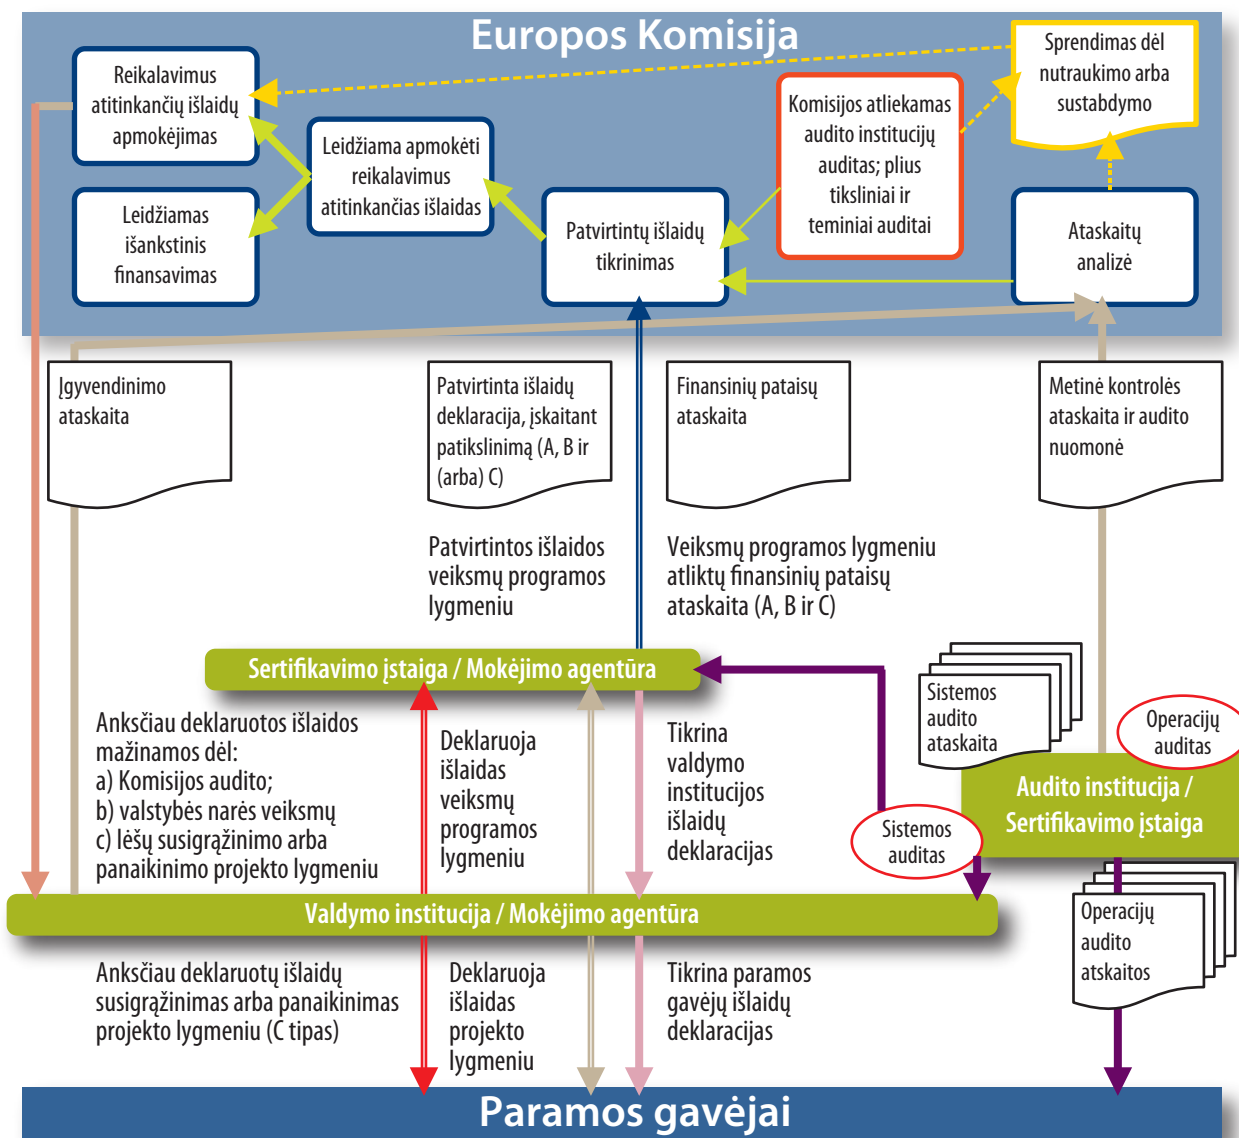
Europos Komisija

Reikalavimus atitinkančių išlaidų apmokėjimas

Leidžiamas išankstinis finansavimas

Leidžiama apmokėti reikalavimus atitinkančias išlaidas

Patvirtintų išlaidų tikrinimas

Komisijos atliekamas audito institucijų auditas; plius tiksliniai ir teminiai auditai

Sprendimas dėl nutraukimo arba sustabdymo

Ataskaitų analizė

Įgyvendinimo ataskaita

Patvirtinta išlaidų deklaracija, įskaitant patikslinimą (A, B ir (arba) C)

Finansinių pataisų ataskaita

Metinė kontrolės ataskaita ir audito nuomonė

Patvirtintos išlaidos veiksmų programos lygmeniu

Veiksmų programos lygmeniu atliktų finansinių pataisų ataskaita (A, B ir C)

Sertifikavimo įstaiga / Mokėjimo agentūra

Sistemos audito ataskaita

Operacijų auditas

Audito institucija / Sertifikavimo įstaiga

Ankščiau deklaruotos išlaidos mažinamos dėl:
a) Komisijos audito;
b) valstybės narės veiksmų
c) lėšų susigrąžinimo arba panaikinimo projekto lygmeniu

Deklaruoja išlaidas veiksmų programos lygmeniu

Tikrina valdymo institucijos išlaidų deklaracijas

Sistemos auditas

Valdymo institucija / Mokėjimo agentūra

Operacijų audito atskaitos

Ankščiau deklaruotų išlaidų susigrąžinimas arba panaikinimas projekto lygmeniu (C tipas)

Deklaruoja išlaidas projekto lygmeniu

Tikrina paramos gavėjų išlaidų deklaracijas

Paramos gavėjai